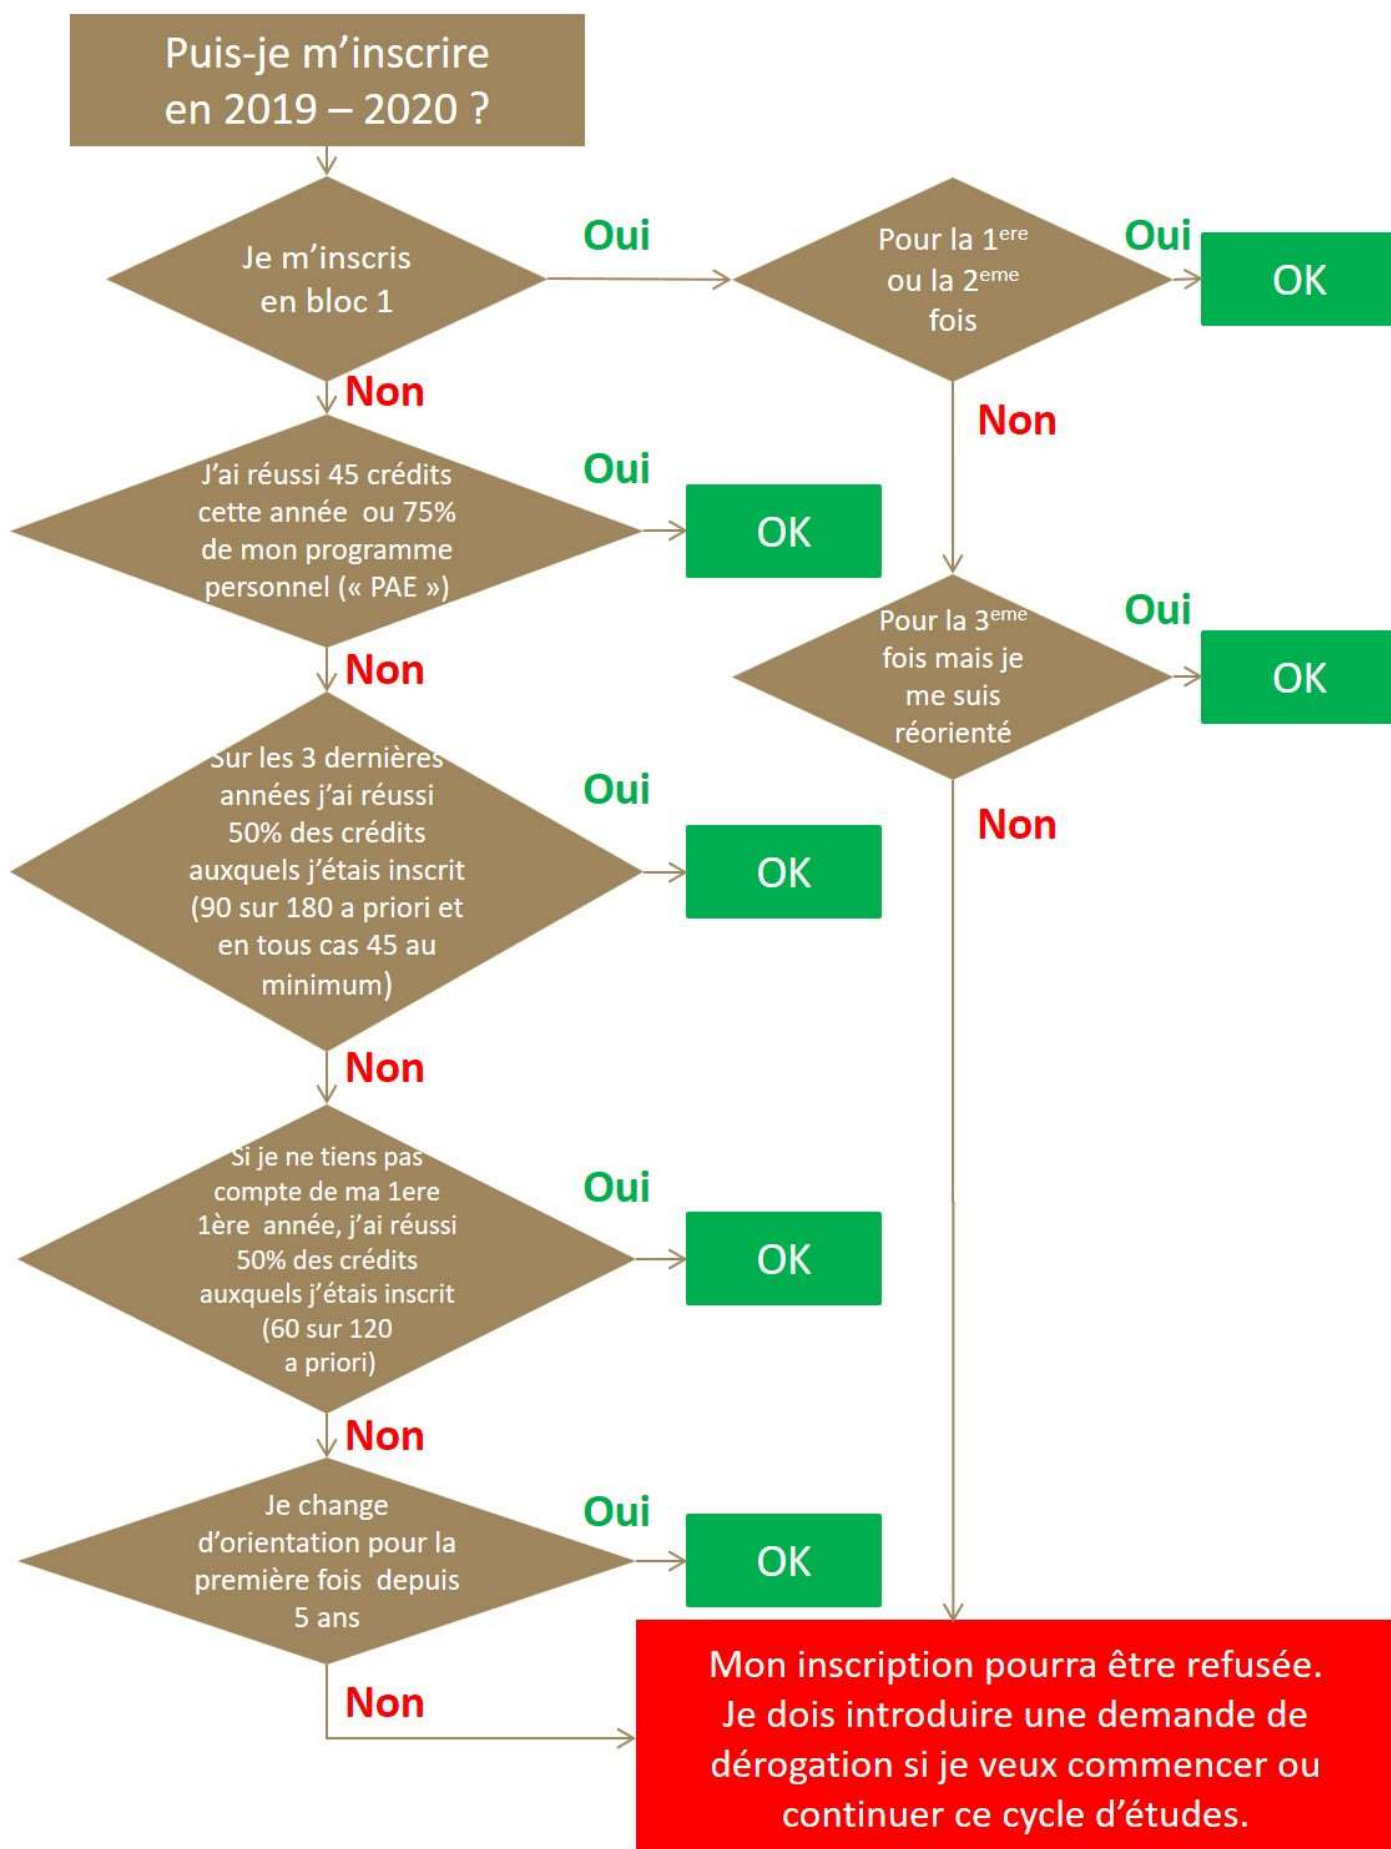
Puis-je m'inscrire en 2019 – 2020 ?

Je m'inscris en bloc 1

Oui

Pour la $1^{ere}$ ou la $2^{eme}$ fois

Oui

OK

Non

Non

J'ai réussi 45 crédits cette année ou 75% de mon programme personnel (« PAE »)

Oui

OK

Pour la $3^{eme}$ fois mais je me suis réorienté

Oui

OK

Non

Sur les 3 dernières années j'ai réussi 50% des crédits auxquels j'étais inscrit (90 sur 180 a priori et en tous cas 45 au minimum)

Oui

OK

Non

Non

Si je ne tiens pas compte de ma 1ere 1ère année, j'ai réussi 50% des crédits auxquels j'étais inscrit (60 sur 120 a priori)

Oui

OK

Non

Je change d'orientation pour la première fois depuis 5 ans

Oui

OK

Non

Mon inscription pourra être refusée. Je dois introduire une demande de dérogation si je veux commencer ou continuer ce cycle d'études.